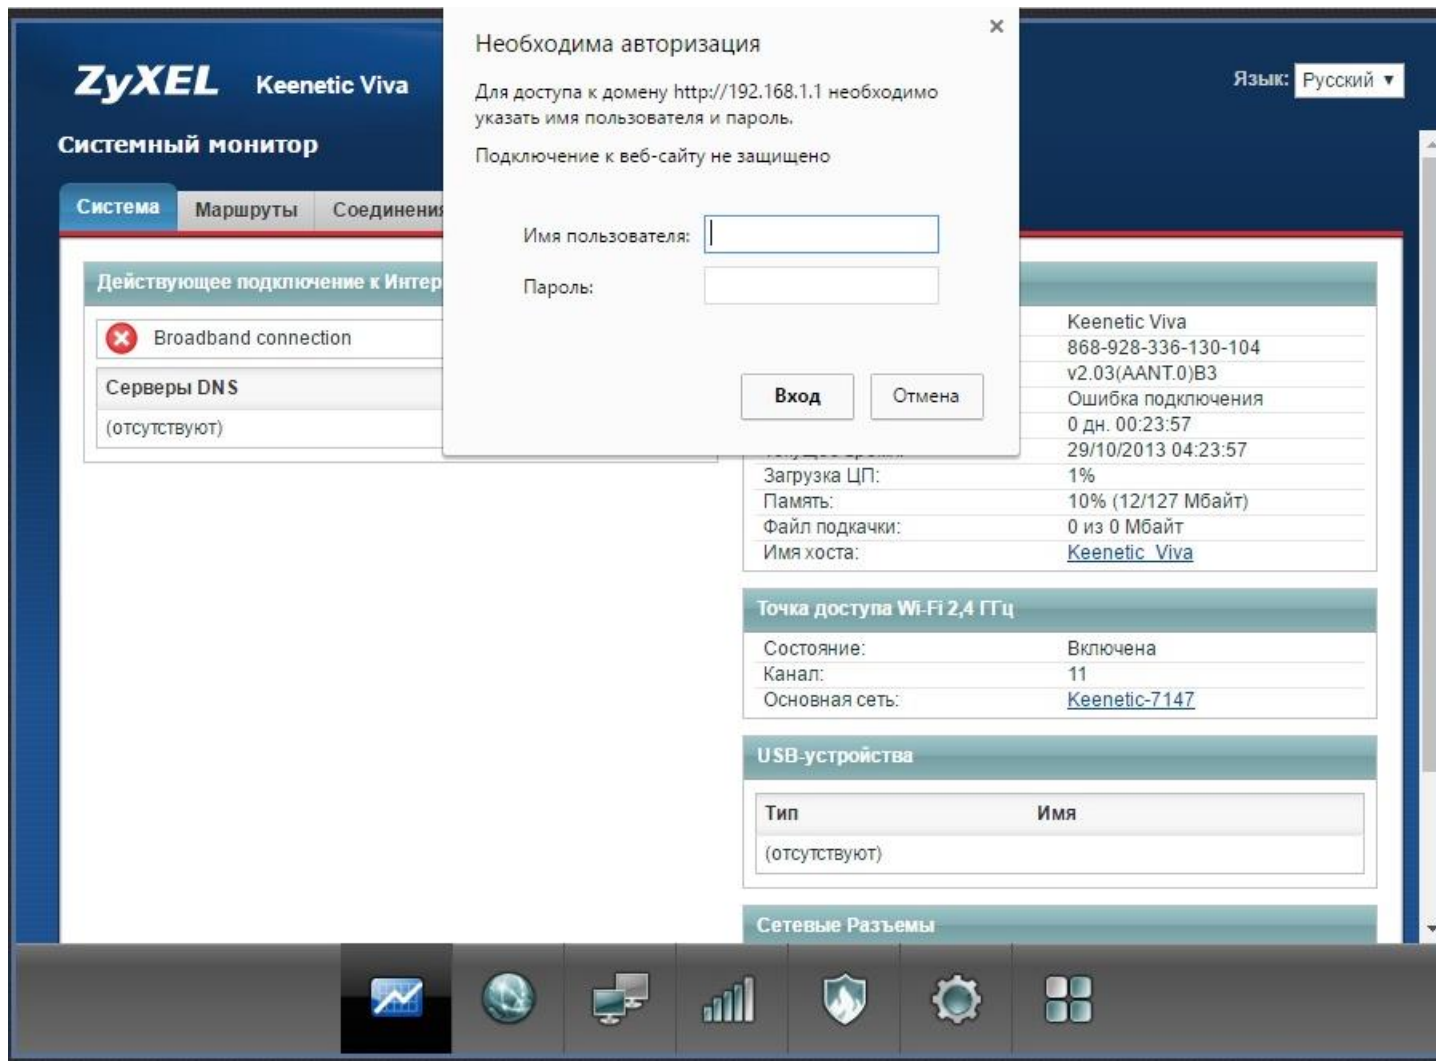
ZyXEL Keenetic Viva

Язык: Русский ▾

Системный монитор

Система | Маршруты | Соединения

Действующее подключение к Интер

Broadband connection

Серверы DNS

(отсутствуют)

| | |
|---|---|
| | Keenetic Viva |
| | 868-928-336-130-104 |
| | v2.03(AANT.0)B3 |
| | Ошибка подключения |
| | 0 дн. 00:23:57 |
| | 29/10/2013 04:23:57 |
| Загрузка ЦП: | 1% |
| Память: | 10% (12/127 Мбайт) |
| Файл подкачки: | 0 из 0 Мбайт |
| Имя хоста: | Keenetic_Viva |

Точка доступа Wi-Fi 2,4 ГГц

| | |
|---|---|
| Состояние: | Включена |
| Канал: | 11 |
| Основная сеть: | Keenetic-7147 |

USB-устройства

| Тип | Имя |
|---|---|
| (отсутствуют) | |

Сетевые Разъемы

Необходима авторизация

×

Для доступа к домену http://192.168.1.1 необходимо указать имя пользователя и пароль.

Подключение к веб-сайту не защищено

Имя пользователя:

Пароль:

Вход

Отмена